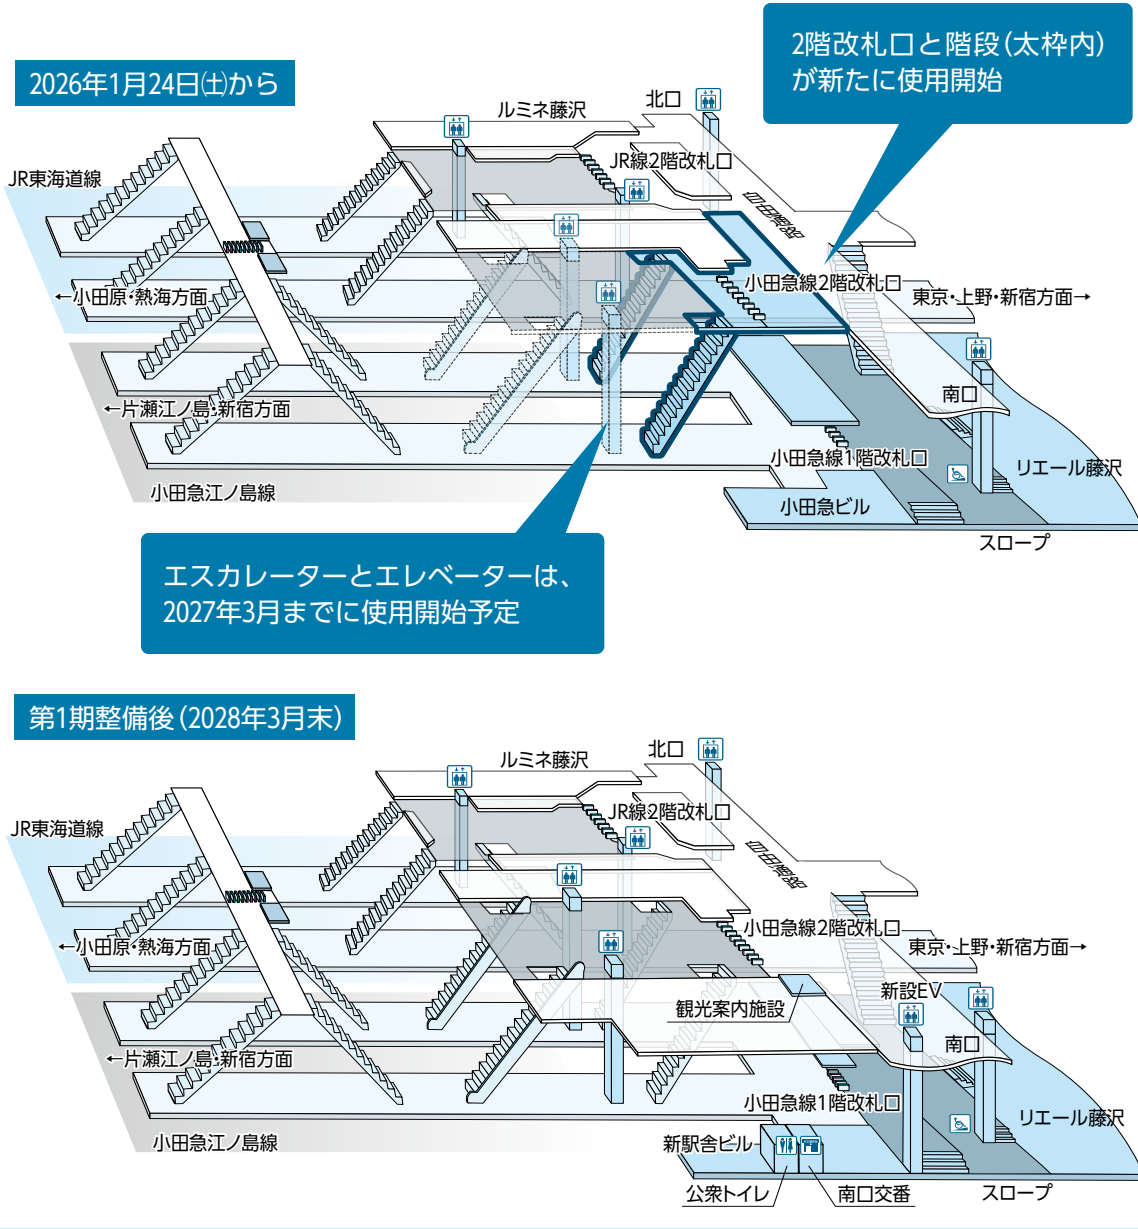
2026年1月24日㈯から

2階改札口と階段（太枠内）が新たに使用開始

ルミネ藤沢

北口

JR線2階改札口

JR東海道線

小田急線2階改札口

←小田原・熱海方面

東京・上野・新宿方面→

南口

←片瀬江ノ島・新宿方面

小田急線1階改札口

リエール藤沢

小田急江ノ島線

小田急ビル

スロープ

エスカレーターとエレベーターは、2027年3月までに使用開始予定

第1期整備後（2028年3月末）

ルミネ藤沢

北口

JR線2階改札口

JR東海道線

小田急線2階改札口

←小田原・熱海方面

東京・上野・新宿方面→

新設EV

観光案内施設

南口

←片瀬江ノ島・新宿方面

小田急線1階改札口

リエール藤沢

小田急江ノ島線

新駅舎ビル

公衆トイレ

南口交番

スロープ